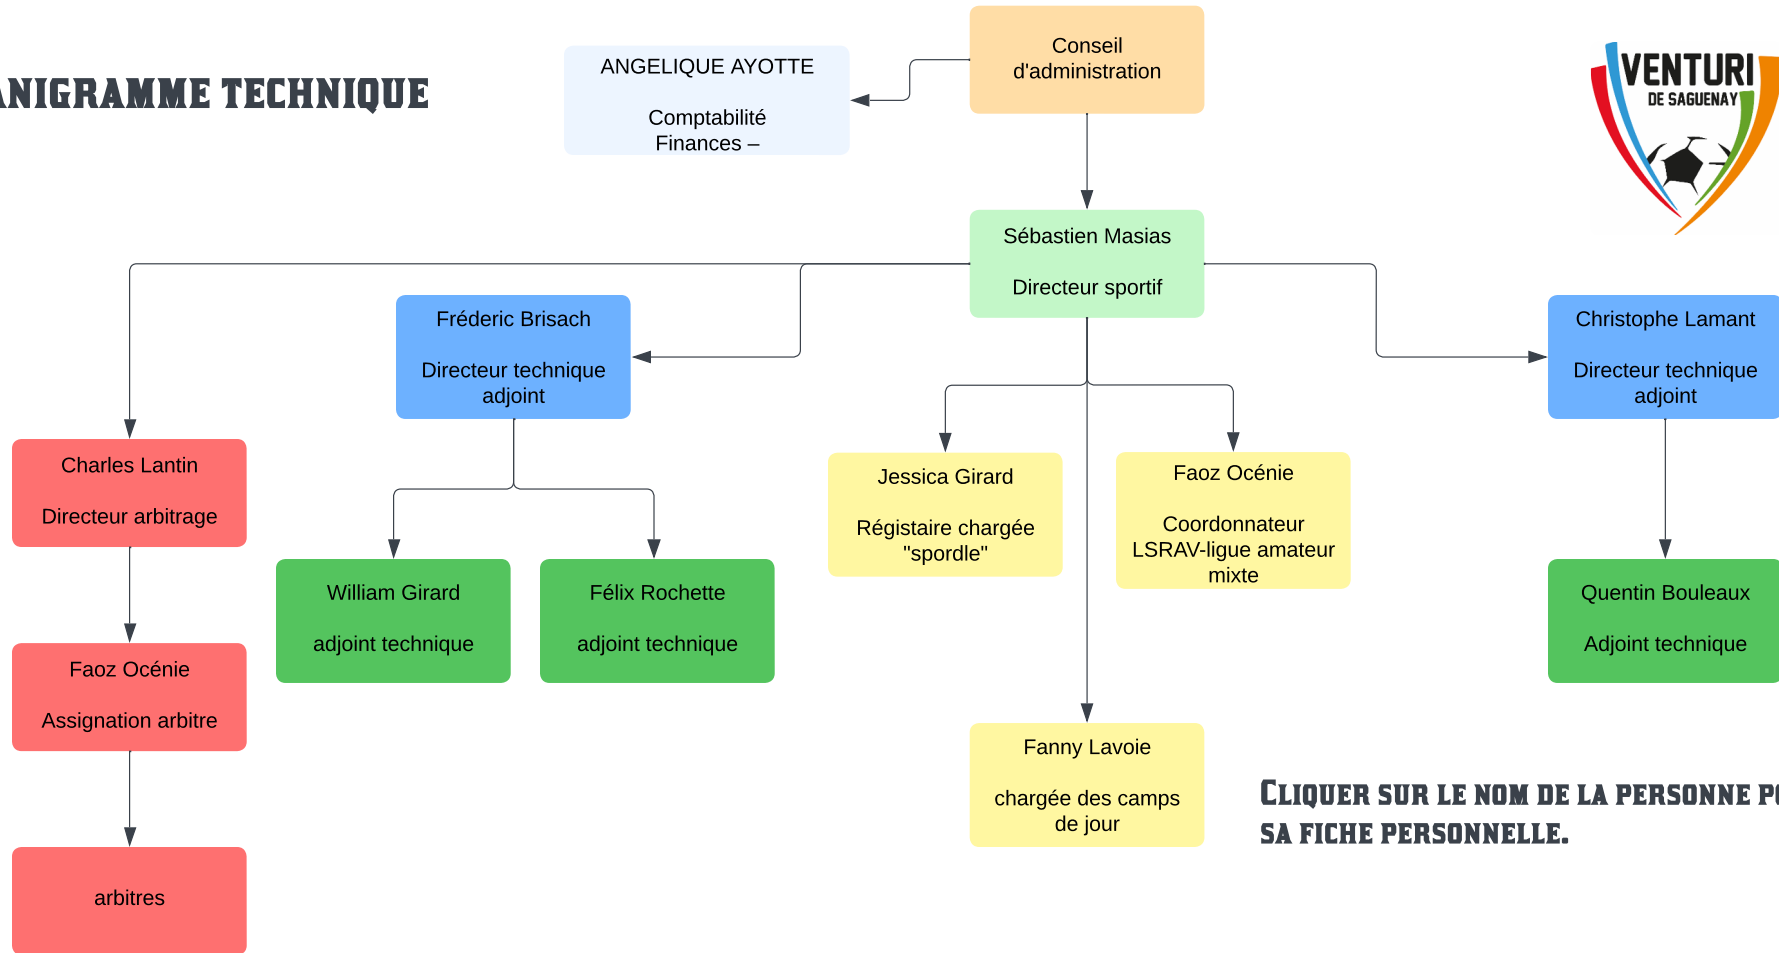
ANIGRAMME TECHNIQUE

ANGELIQUE AYOTTE

Comptabilité
Finances –

Conseil d'administration

VENTURI
DE SAGUENAY

Sébastien Masias

Directeur sportif

Fréderic Brisach

Directeur technique adjoint

Christophe Lamant

Directeur technique adjoint

Charles Lantin

Directeur arbitrage

William Girard

adjoint technique

Félix Rochette

adjoint technique

Jessica Girard

Régistaire chargée "spordle"

Faoz Océnie

Coordonnateur LSRAV-ligue amateur mixte

Quentin Bouleaux

Adjoint technique

Faoz Océnie

Assignation arbitre

Fanny Lavoie

chargée des camps de jour

arbitres

CLIQUER SUR LE NOM DE LA PERSONNE P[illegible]
SA FICHE PERSONNELLE.